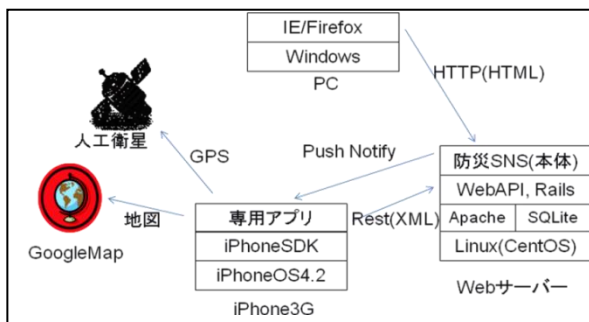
IE/Firefox

Windows

PC

HTTP(HTML)

人工衛星

GPS

Push Notify

防災SNS(本体)

WebAPI, Rails

Apache

SQLite

Linux(CentOS)

Webサーバー

地図

GoogleMap

専用アプリ

iPhoneSDK

iPhoneOS4.2

iPhone3G

Rest(XML)